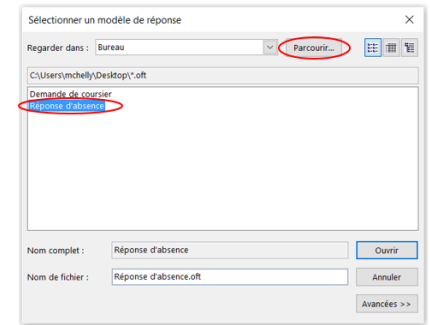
Sélectionner un modèle de réponse

Regarder dans : Bureau

Parcourir...

C:\Users\mchelly\Desktop\*.oft

Demande de coursier
Réponse d'absence

Nom complet : Réponse d'absence

Ouvrir

Nom de fichier : Réponse d'absence.oft

Annuler

Avancées >>